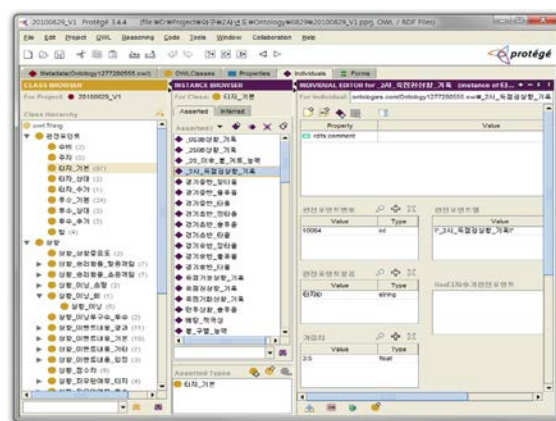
20100829_V1 Protégé 3.4.4 (file:\C:\Project\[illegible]\Ontology\0829\20100829_V1.pprj, OWL / RDF Files)

File Edit Project OWL Reasoning Code Tools Window Collaboration Help

protégé

Metadata(Ontology1277280555.owl) OWLClasses Properties Individuals Forms

CLASS BROWSER
For Project: 20100829_V1
Class Hierarchy
owl:Thing
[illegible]
수비 (2)
주자 (3)
타자_기록 (37)
타자_상태 (2)
타자_수가 (1)
투수_기록 (26)
투수_상태 (2)
투수_수가 (5)
팀 (4)
상황
상황_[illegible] (2)
상황_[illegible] (7)
상황_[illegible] (7)
상황_이닝_소청 (2)
상황_이닝_회 (1)
상황_이닝_회 (2)
상황_이닝루구수_투수 (2)
상황_이벤트내용_결과 (11)
상황_이벤트내용_기본 (10)
상황_이벤트내용_기타 (7)
상황_이벤트내용_진정 (2)
상황_점수차 (5)
상황_타자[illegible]_타자 (4)

INSTANCE BROWSER
For Class: 타자_기록
Asserted Inferred
Asserted Instances
_05경기출장_기록
_2500경기출장_기록
_35_이후_홈_기록_능력
_2사_득점권상황_기록
경기수반_장타율
경기수반_출루율
경기수반_타율
경기수반_장타율
경기수반_출루율
경기수반_타율
경기수반_장타율
경기수반_출루율
경기수반_타율
경기수반_장타율
경기수반_출루율
경기수반_타율
득점기회상황_기록
득점권상황_기록
득점권상황_기록
만루상황_기록
배팅_적극성
볼_구별_능력
Asserted Types
타자_기록

INDIVIDUAL EDITOR for _2사_득점권상황_기록 (instance of 타...
For Individual: ontologies.com/Ontology1277280555.owl#_2사_득점권상황_기록
Property | Value
rdfs:comment

| Value | Type |
|---|---|
| 10064 | int |

| Value | Type |
|---|---|
| 타자ID | string |

가중치
| Value | Type |
|---|---|
| 2.5 | float |

"_2사_득점권상황_기록"